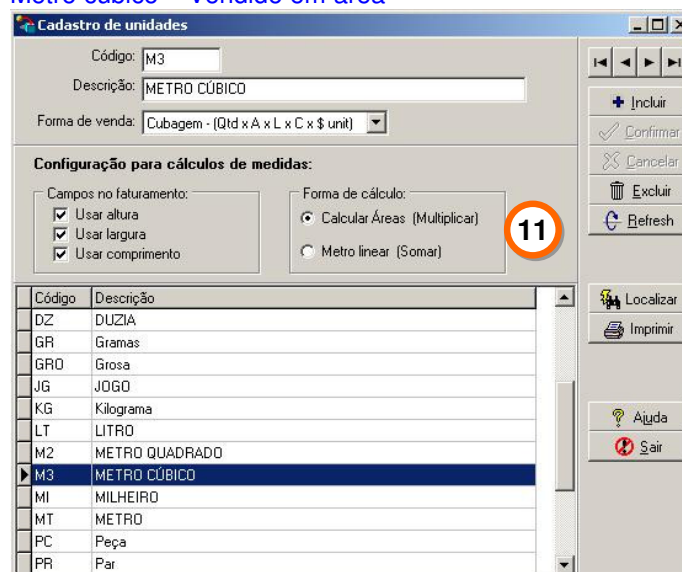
Metro cúbico – Vendido em área

Cadastro de unidades

Código: M3

Descrição: METRO CÚBICO

Forma de venda: Cubagem - (Qtd x A x L x C x $ unit)

Configuração para cálculos de medidas:

Campos no faturamento:
Usar altura
Usar largura
Usar comprimento

Forma de cálculo:
Calcular Áreas (Multiplicar)
Metro linear (Somar)

11

| Código | Descrição |
|---|---|
| DZ | DUZIA |
| GR | Gramas |
| GRO | Grosa |
| JG | JOGO |
| KG | Kilograma |
| LT | LITRO |
| M2 | METRO QUADRADO |
| M3 | METRO CÚBICO |
| MI | MILHEIRO |
| MT | METRO |
| PC | Peça |
| PR | Par |

Incluir
Confirmar
Cancelar
Excluir
Refresh
Localizar
Imprimir
Ajuda
Sair